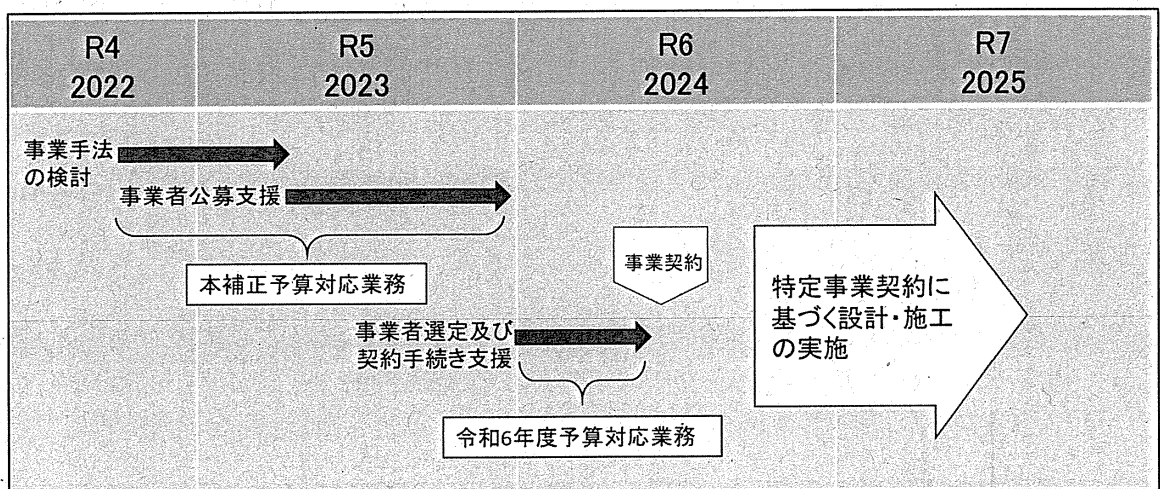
| R4 2022 | R5 2023 | R6 2024 | R7 2025 |
|---|---|---|---|

事業手法の検討

事業者公募支援

本補正予算対応業務

事業契約

特定事業契約に基づく設計・施工の実施

事業者選定及び契約手続き支援

令和6年度予算対応業務